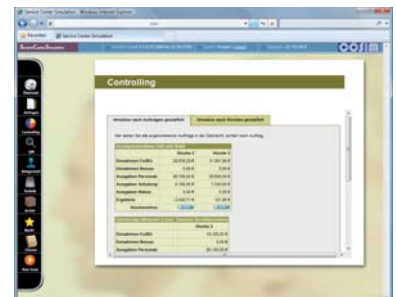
Service Center Simulation - Windows Internet Explorer

Favoriten

Service Center Simulation

ServiceCenterSimulation

Controlling

Umsätze nach Aufträgen gestaffelt

Umsätze nach Wochen gestaffelt

Hier sehen Sie alle angenommenen Aufträge in der Übersicht, sortiert nach Auftrag.

| | Woche 1 | Woche 2 |
|---|---|---|
| Einnahmen Fixfälle | 20.036,00 € | 31.381,00 € |
| Einnahmen Bonus | 0,00 € | 0,00 € |
| Ausgaben Personal | 20.100,00 € | 20.000,00 € |
| Ausgaben Schulungen | 6.100,00 € | 1.540,00 € |
| Ausgaben Malus | 0,00 € | 0,00 € |
| Ergebnis | -2.643,71 € | 121,30 € |
| Wochenziel | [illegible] | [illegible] |

| | Woche 2 |
|---|---|
| Einnahmen Fixfälle | 10.100,00 € |
| Einnahmen Bonus | 0,00 € |
| Ausgaben Personal | 20.100,00 € |

OOSIM